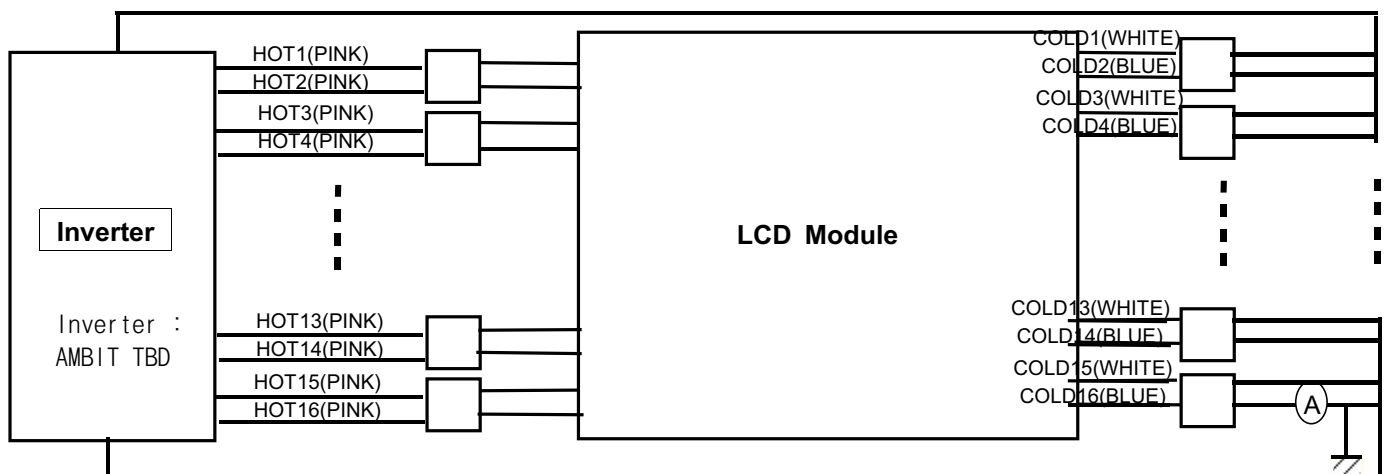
HOT1(PINK)
HOT2(PINK)
HOT3(PINK)
HOT4(PINK)

Inverter

Inverter :
AMBIT TBD

HOT13(PINK)
HOT14(PINK)
HOT15(PINK)
HOT16(PINK)

LCD Module

COLD1(WHITE)
COLD2(BLUE)
COLD3(WHITE)
COLD4(BLUE)

COLD13(WHITE)
COLD14(BLUE)
COLD15(WHITE)
COLD16(BLUE)

A